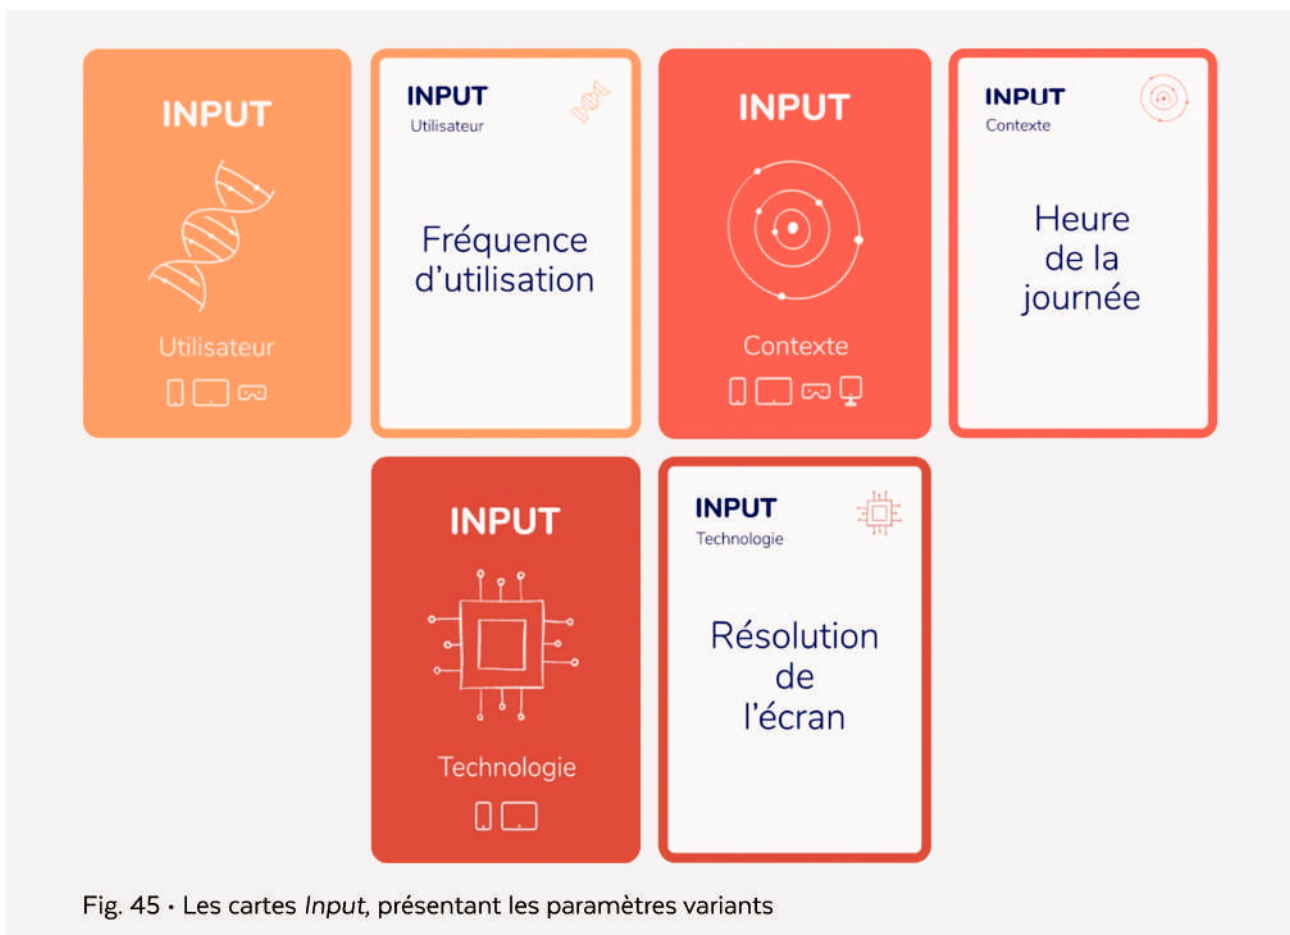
INPUT

Utilisateur

INPUT
Utilisateur

Fréquence d'utilisation

INPUT

Contexte

INPUT
Contexte

Heure de la journée

INPUT

Technologie

INPUT
Technologie

Résolution de l'écran

Fig. 45 • Les cartes *Input*, présentant les paramètres variants